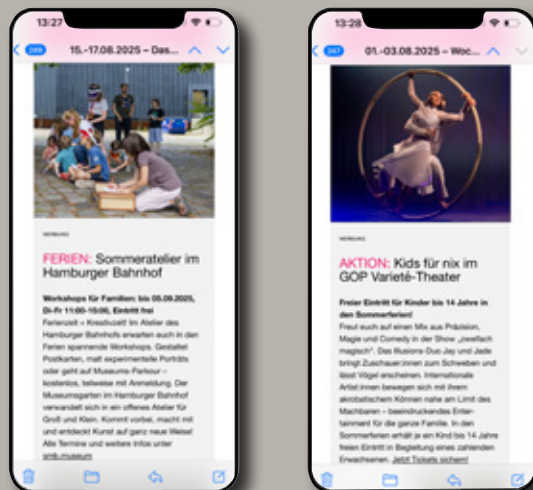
13:27

249 15.-17.08.2025 – Das...

WERBUNG

FERIEN: Sommeratelier im Hamburger Bahnhof

Workshops für Familien: bis 05.09.2025, Di-Fr 11:00-15:00, Eintritt frei

Ferienzeit = Kreativzeit! Im Atelier des Hamburger Bahnhofs erwarten euch in den Ferien spannende Workshops. Gestaltet Postkarten, malt experimentelle Porträts oder geht auf Museums-Parkour – kostenlos, teilweise mit Anmeldung. Der Museumsgarten im Hamburger Bahnhof verwandelt sich in ein offenes Atelier für Groß und Klein. Kommt vorbei, macht mit und entdeckt Kunst auf ganz neue Weise! Alle Termine und weitere Infos unter smb.museum

13:28

267 01.-03.08.2025 – Woc...

WERBUNG

AKTION: Kids für nix im GOP Varieté-Theater

Freier Eintritt für Kinder bis 14 Jahre in den Sommerferien!

Freut euch auf einen Mix aus Präzision, Magie und Comedy in der Show „zweifach magisch". Das Illusions-Duo Jay und Jade bringt Zuschauer:innen zum Schweben und lässt Vögel erscheinen. Internationale Artist:innen bewegen sich mit ihrem akrobatischen Können nahe am Limit des Machbaren – beeindruckendes Entertainment für die ganze Familie. In den Sommerferien erhält je ein Kind bis 14 Jahre freien Eintritt in Begleitung eines zahlenden Erwachsenen. Jetzt Tickets sichern!